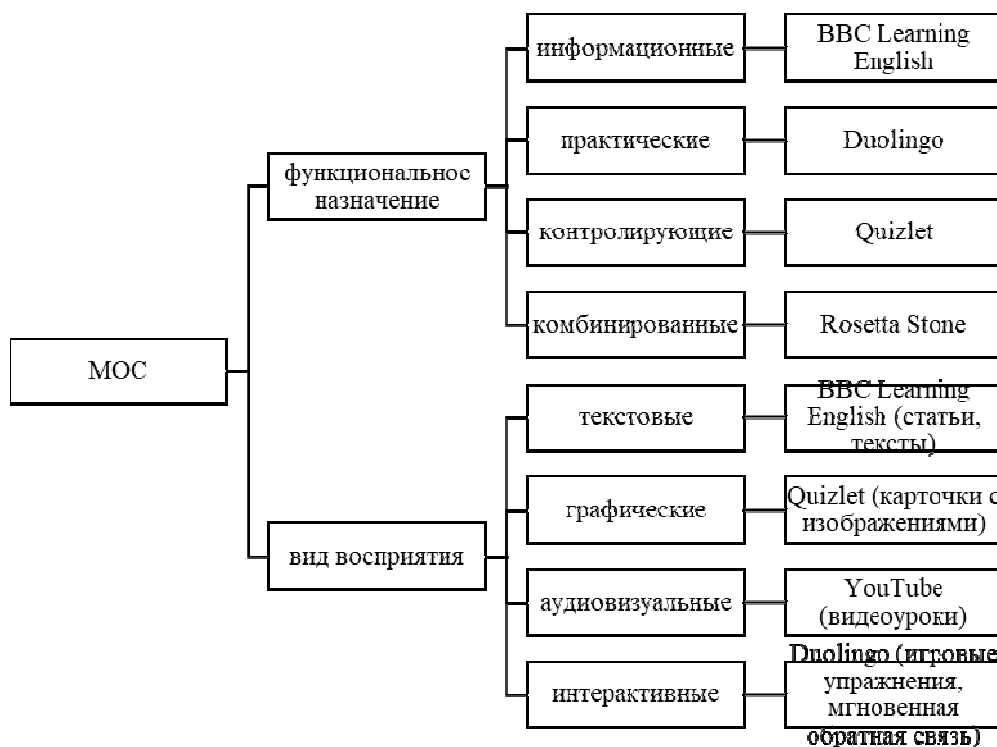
МОС

функциональнос назначение

информационные

BBC Learning English

практические

Duolingo

контролирующие

Quizlet

комбинированные

Rosetta Stone

вид восприятия

текстовые

BBC Learning English (статьи, тексты)

графические

Quizlet (карточки с изображениями)

аудиовизуальные

YouTube (видеоуроки)

интерактивные

Duolingo (игровые упражнения, мгновенная обратная связь)